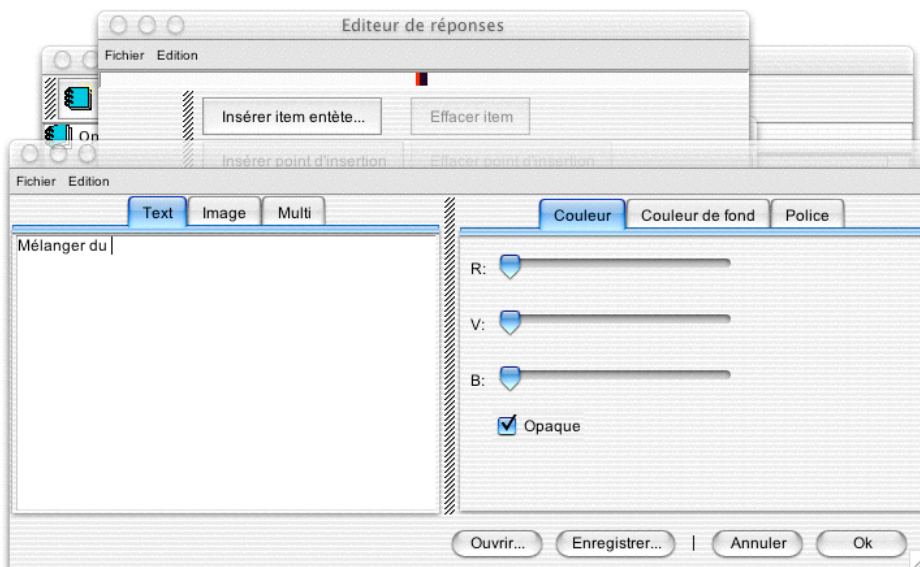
Editeur de réponses

Fichier Edition

Insérer item entète...

Effacer item

Insérer point d'insertion

Effacer point d'insertion

Op

Fichier Edition

Text Image Multi

Mélanger du

Couleur Couleur de fond Police

R:

V:

B:

Opaque

Ouvrir... Enregistrer... | Annuler Ok